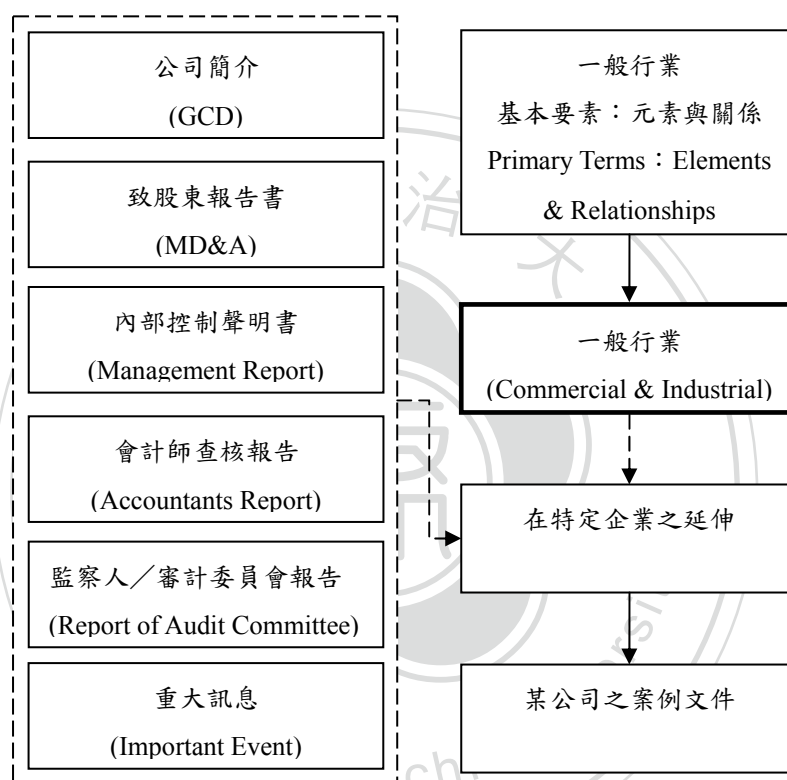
公司簡介
(GCD)

致股東報告書
(MD&A)

內部控制聲明書
(Management Report)

會計師查核報告
(Accountants Report)

監察人／審計委員會報告
(Report of Audit Committee)

重大訊息
(Important Event)

一般行業
基本要素：元素與關係
Primary Terms：Elements & Relationships

一般行業
(Commercial & Industrial)

在特定企業之延伸

某公司之案例文件